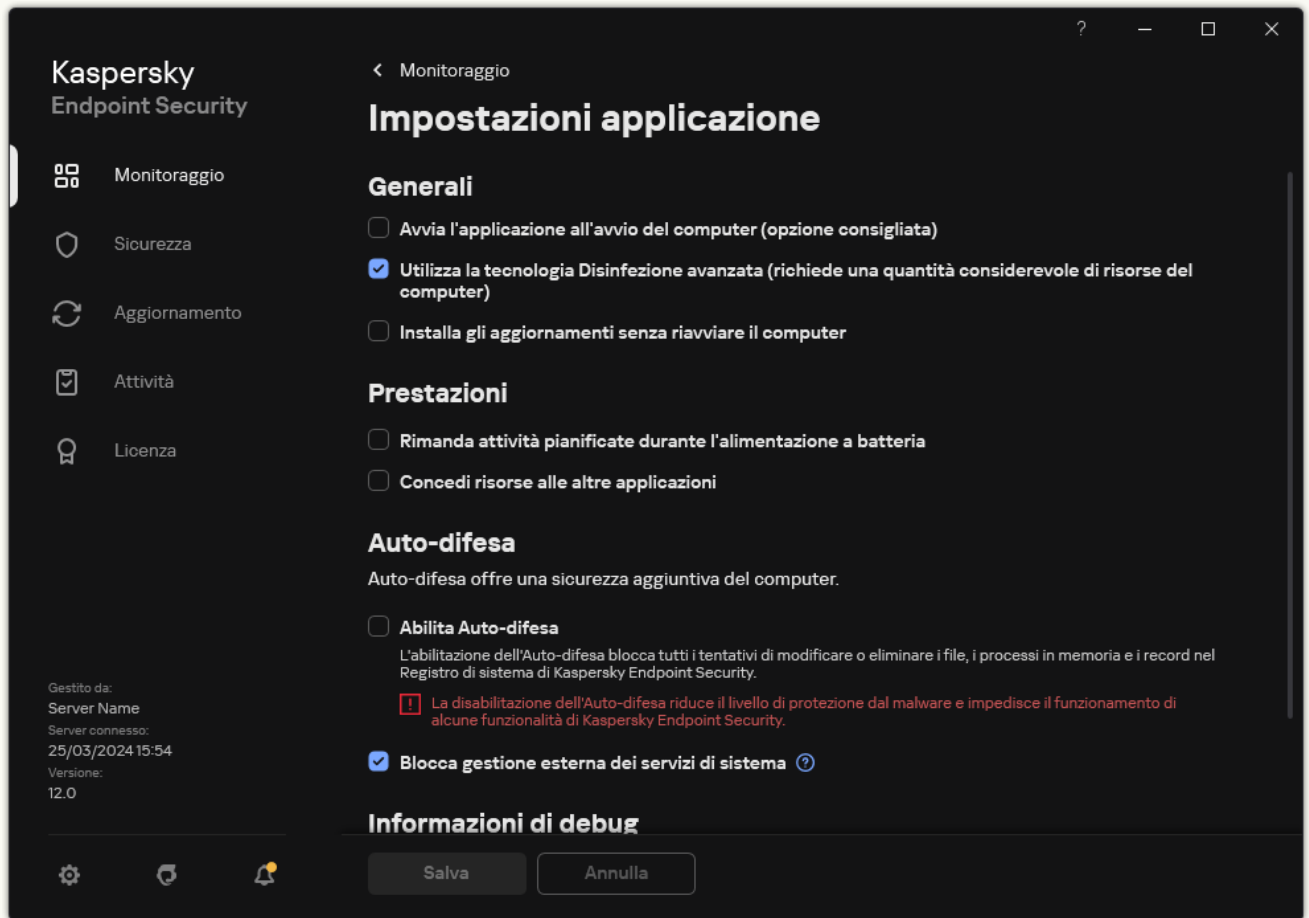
?

Kaspersky
Endpoint Security

Monitoraggio

Sicurezza

Aggiornamento

Attività

Licenza

Gestito da:
Server Name
Server connesso:
25/03/2024 15:54
Versione:
12.0

Monitoraggio

Impostazioni applicazione

Generali

Avvia l'applicazione all'avvio del computer (opzione consigliata)

Utilizza la tecnologia Disinfezione avanzata (richiede una quantità considerevole di risorse del computer)

Installa gli aggiornamenti senza riavviare il computer

Prestazioni

Rimanda attività pianificate durante l'alimentazione a batteria

Concedi risorse alle altre applicazioni

Auto-difesa

Auto-difesa offre una sicurezza aggiuntiva del computer.

Abilita Auto-difesa

L'abilitazione dell'Auto-difesa blocca tutti i tentativi di modificare o eliminare i file, i processi in memoria e i record nel Registro di sistema di Kaspersky Endpoint Security.

La disabilitazione dell'Auto-difesa riduce il livello di protezione dal malware e impedisce il funzionamento di alcune funzionalità di Kaspersky Endpoint Security.

Blocca gestione esterna dei servizi di sistema

Informazioni di debug

Salva

Annulla